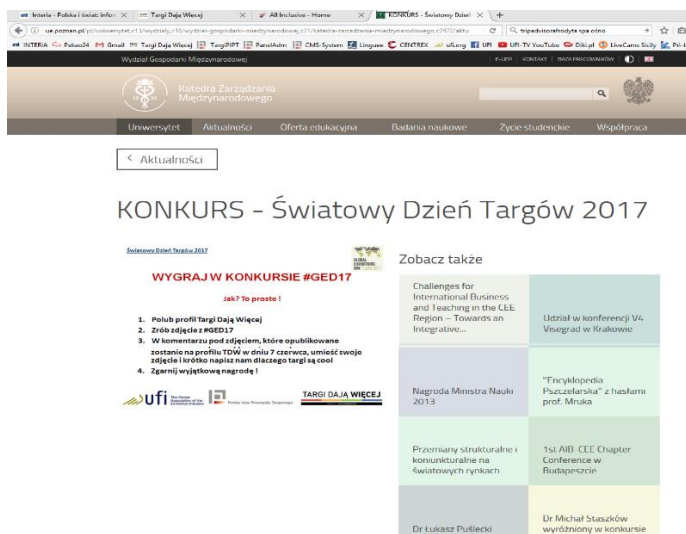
Interia - Polska i świat: infor ✕ | Targi Dają Więcej ✕ | All Inclusive - Home ✕ | KONKURS - Światowy Dzień ✕ | +

ue.poznan.pl/pl/uniwersytet,c13/wydzialy,c15/wydzial-gospodarki-miedzynarodowej,c21/katedra-zarzadzania-miedzynarodowego,c2472/aktu | tripadvisorafrodyta spa otno

INTERIA Poczta24 Gmail Targi Dają Więcej TargiPIPT PanelAdmin CMS-System Linguee CENTREX ufi.org UFI UFI-TV YouTube Diki.pl LiveCams Sicily Pri-L

Wydział Gospodarki Międzynarodowej | E-UEP | KONTAKT | BAZA PRACOWNIKÓW

Katedra Zarządzania Międzynarodowego

Uniwersytet | Aktualności | Oferta edukacyjna | Badania naukowe | Życie studenckie | Współpraca

< Aktualności

KONKURS - Światowy Dzień Targów 2017

Światowy Dzień Targów 2017

GLOBAL EXHIBITIONS DAY

WYGRAJ W KONKURSIE #GED17

Jak? To proste !

1. Polub profil Targi Dają Więcej
2. Zrób zdjęcie z #GED17
3. W komentarzu pod zdjęciem, które opublikowane zostanie na profilu TDW w dniu 7 czerwca, umieść swoje zdjęcie i krótko napisz nam dlaczego targi są cool
4. Zgarnij wyjątkową nagrodę !

ufi The Global Association of the Exhibition Industry | Polska Izba Przemysłu Targowego | TARGI DAJĄ WIĘCEJ

Zobacz także

Challenges for International Business and Teaching in the CEE Region – Towards an Integrative...

Udział w konferencji V4 Visegrad w Krakowie

Nagroda Ministra Nauki 2013

"Encyklopedia Pszczelarska" z hasłami prof. Mruka

Przemiany strukturalne i koniunkturalne na światowych rynkach

1st AIB-CEE Chapter Conference w Budapeszcie

Dr Łukasz Puślecki

Dr Michał Staszków wyróżniony w konkursie